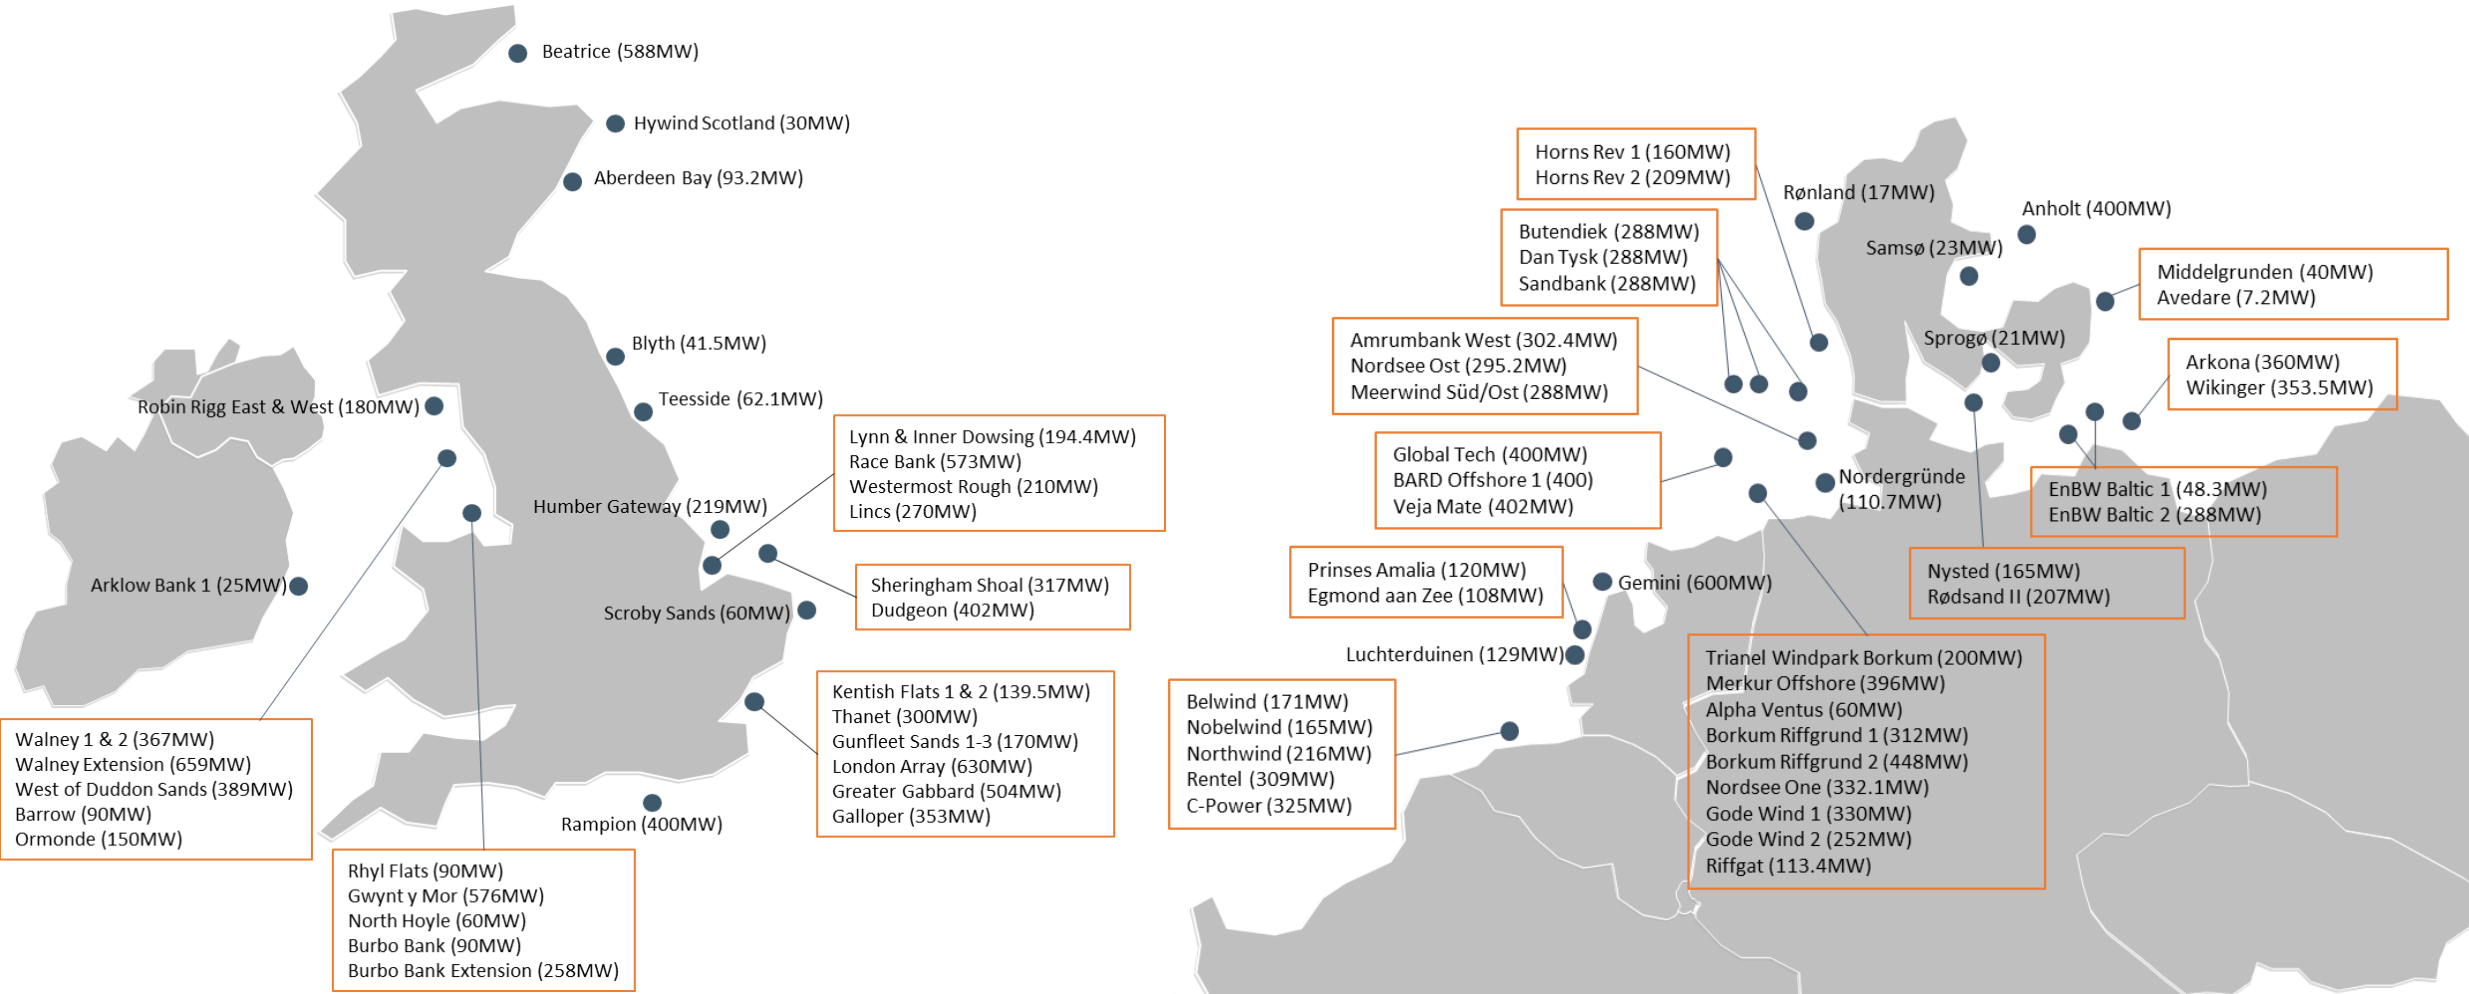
Beatrice (588MW)

Hywind Scotland (30MW)

Aberdeen Bay (93.2MW)

Blyth (41.5MW)

Teesside (62.1MW)

Robin Rigg East & West (180MW)

Humber Gateway (219MW)

Lynn & Inner Dowsing (194.4MW)
Race Bank (573MW)
Westermost Rough (210MW)
Lincs (270MW)

Arklow Bank 1 (25MW)

Sheringham Shoal (317MW)
Dudgeon (402MW)

Scroby Sands (60MW)

Kentish Flats 1 & 2 (139.5MW)
Thanet (300MW)
Gunfleet Sands 1-3 (170MW)
London Array (630MW)
Greater Gabbard (504MW)
Galloper (353MW)

Walney 1 & 2 (367MW)
Walney Extension (659MW)
West of Duddon Sands (389MW)
Barrow (90MW)
Ormonde (150MW)

Rampion (400MW)

Rhyl Flats (90MW)
Gwynt y Mor (576MW)
North Hoyle (60MW)
Burbo Bank (90MW)
Burbo Bank Extension (258MW)

Horns Rev 1 (160MW)
Horns Rev 2 (209MW)

Rønland (17MW)

Anholt (400MW)

Butendiek (288MW)
Dan Tysk (288MW)
Sandbank (288MW)

Samsø (23MW)

Middelgrunden (40MW)
Avedare (7.2MW)

Amrumbank West (302.4MW)
Nordsee Ost (295.2MW)
Meerwind Süd/Ost (288MW)

Sprogø (21MW)

Arkona (360MW)
Wikinger (353.5MW)

Global Tech (400MW)
BARD Offshore 1 (400)
Veja Mate (402MW)

Nordergründe (110.7MW)

EnBW Baltic 1 (48.3MW)
EnBW Baltic 2 (288MW)

Prinses Amalia (120MW)
Egmond aan Zee (108MW)

Gemini (600MW)

Nysted (165MW)
Rødsand II (207MW)

Luchterduinen (129MW)

Trianel Windpark Borkum (200MW)
Merkur Offshore (396MW)
Alpha Ventus (60MW)
Borkum Riffgrund 1 (312MW)
Borkum Riffgrund 2 (448MW)
Nordsee One (332.1MW)
Gode Wind 1 (330MW)
Gode Wind 2 (252MW)
Riffgat (113.4MW)

Belwind (171MW)
Nobelwind (165MW)
Northwind (216MW)
Rentel (309MW)
C-Power (325MW)